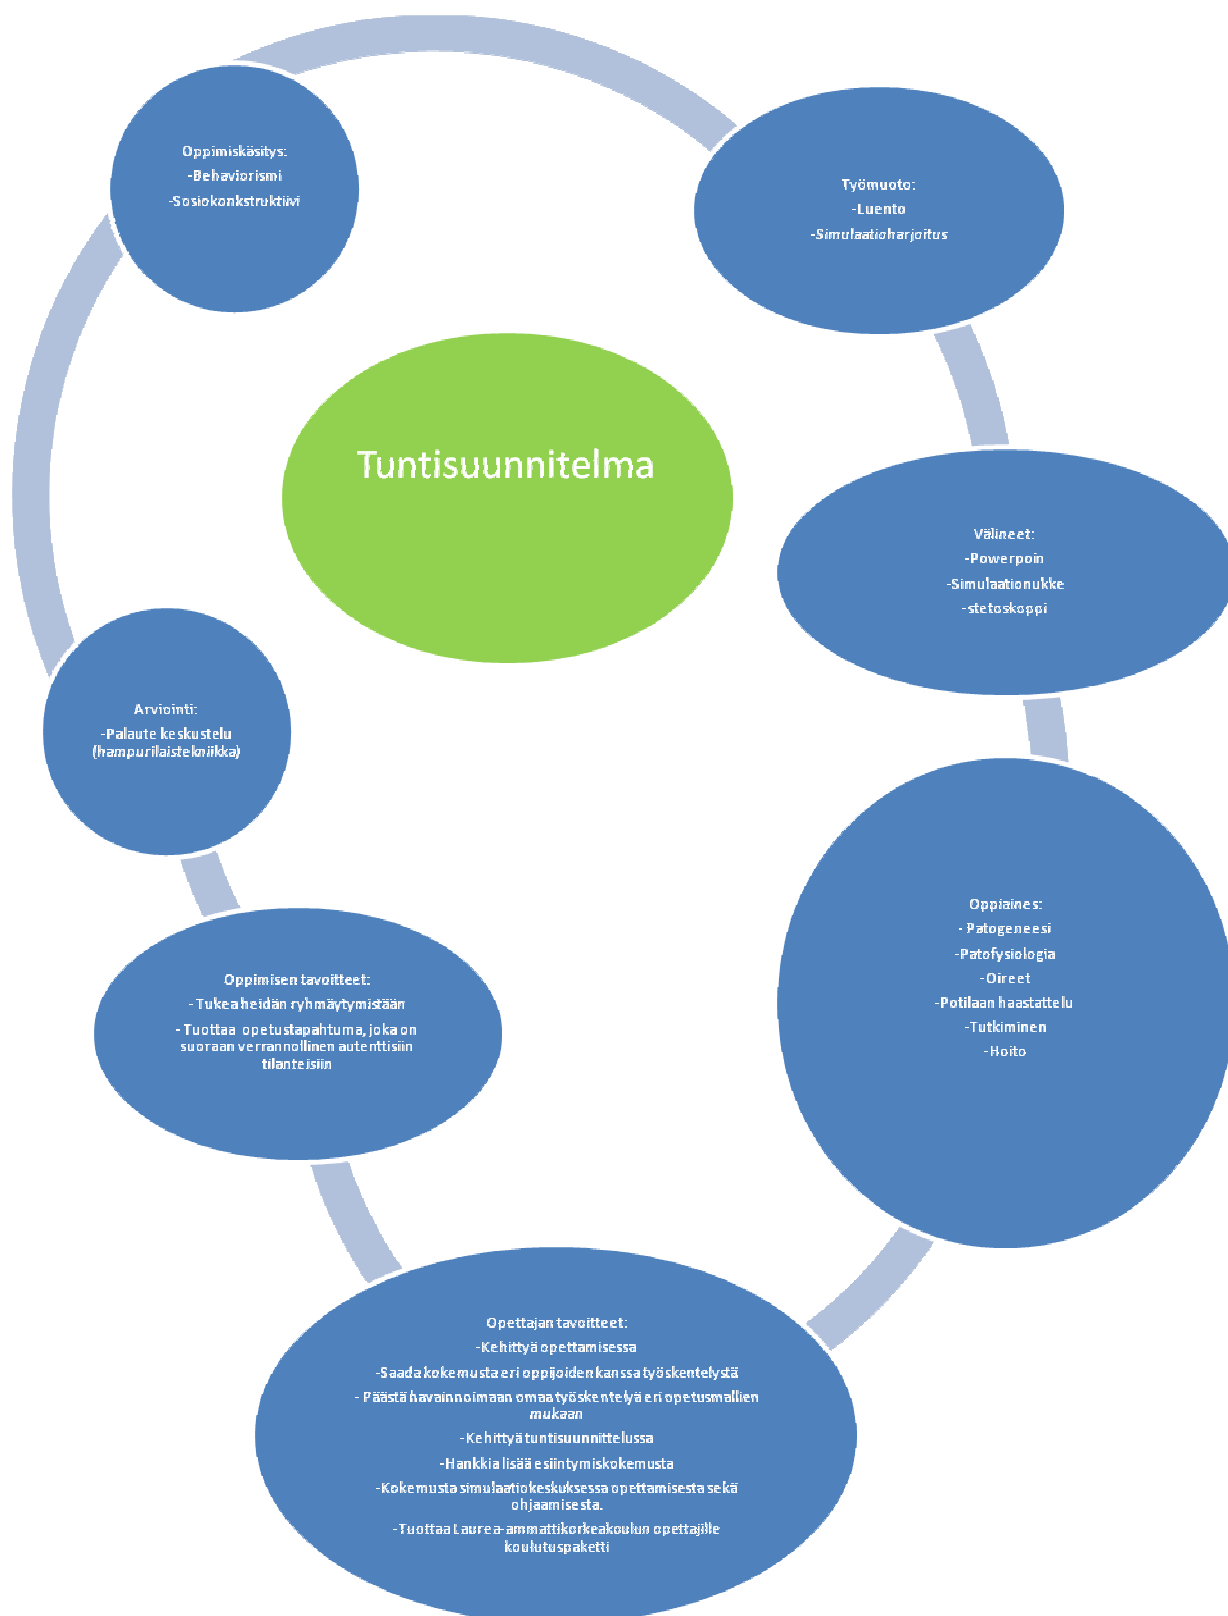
Oppimiskäsitys:
-Behaviorismi
-Sosiokonkstruktiivi

Työmuoto:
-Luento
-Simulaatioharjoitus

Tuntisuunnitelma

Välineet:
-Powerpoin
-Simulaationukke
-stetoskoppi

Oppiaines:
- Patogeneesi
-Patofysiologia
-Oireet
-Potilaan haastattelu
-Tutkiminen
-Hoito

Opettajan tavoitteet:
-Kehittyä opettamisessa
-Saada kokemusta eri oppijoiden kanssa työskentelystä
- Päästä havainnoimaan omaa työskentelyä eri opetusmallien mukaan
-Kehittyä tuntisuunnittelussa
-Hankkia lisää esiintymiskokemusta
-Kokemusta simulaatiokeskuksessa opettamisesta sekä ohjaamisesta.
-Tuottaa Laurea-ammattikorkeakoulun opettajille koulutuspaketti

Oppimisen tavoitteet:
- Tukea heidän ryhmäytymistään
- Tuottaa opetustapahtuma, joka on suoraan verrannollinen autenttisiin tilanteisiin

Arviointi:
-Palaute keskustelu (hampurilaistekniikka)